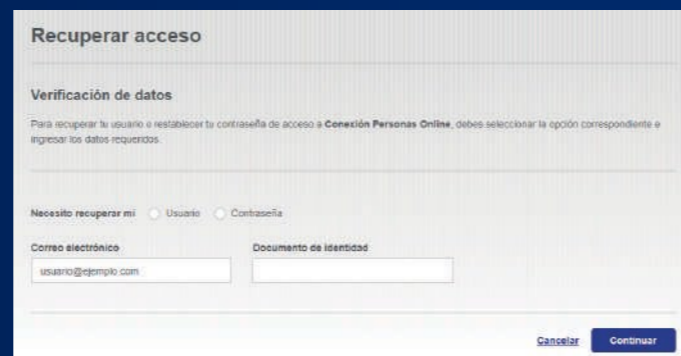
Recuperar acceso

Verificación de datos

Para recuperar tu usuario o restablecer tu contraseña de acceso a **Conexión Personas Online**, debes seleccionar la opción correspondiente e ingresar los datos requeridos.

Necesito recuperar mi  Usuario  Contraseña

Correo electrónico

usuario@ejemplo.com

Documento de identidad

Cancelar  Continuar